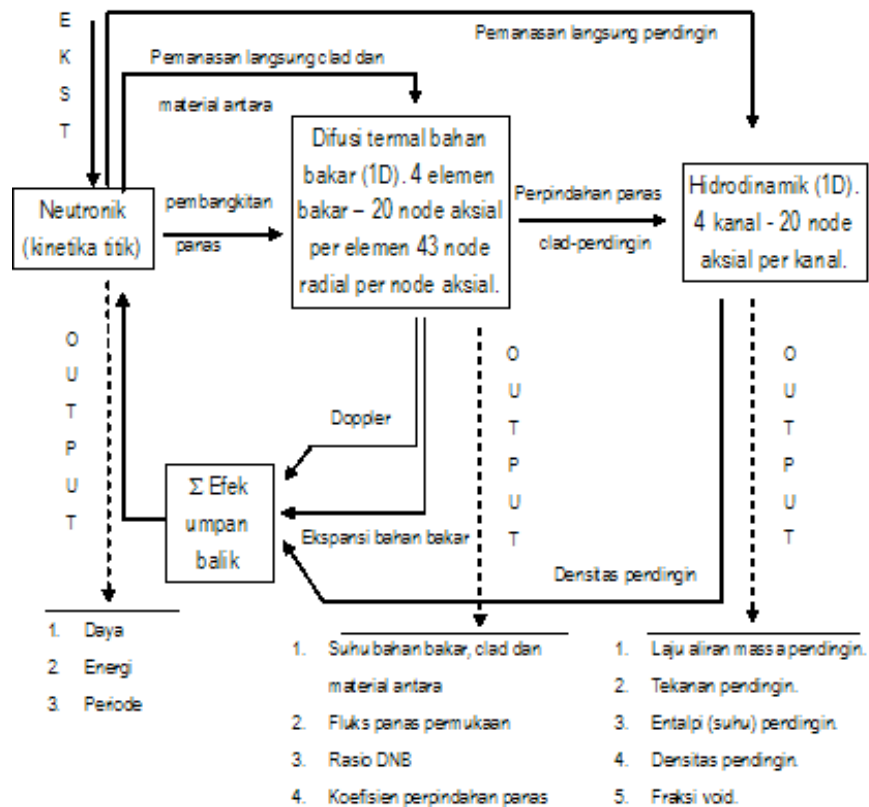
E
K
S
T

Pemanasan langsung pendingin

Pemanasan langsung clad dan material antara

Neutronik (kinetika titik)

pembangkitan paras

Difusi termal bahan bakar (1D). 4 elemen bakar – 20 node aksial per elemen 43 node radial per node aksial.

Perpindahan paras clad-pendingin

Hidrodinamik (1D). 4 kanal - 20 node aksial per kanal.

O
U
T
P
U
T

Doppler

O
U
T
P
U
T

O
U
T
P
U
T

Σ Efek umpan balik

Ekspansi bahan bakar

Densitas pendingin

1. Daya
2. Energi
3. Periode

1. Suhu bahan bakar, clad dan material antara
2. Fluks panas permukaan
3. Rasio DNB
4. Koefisien perpindahan paras

1. Laju aliran massa pendingin.
2. Tekanan pendingin.
3. Entalpi (suhu) pendingin.
4. Densitas pendingin.
5. Fraksi void.